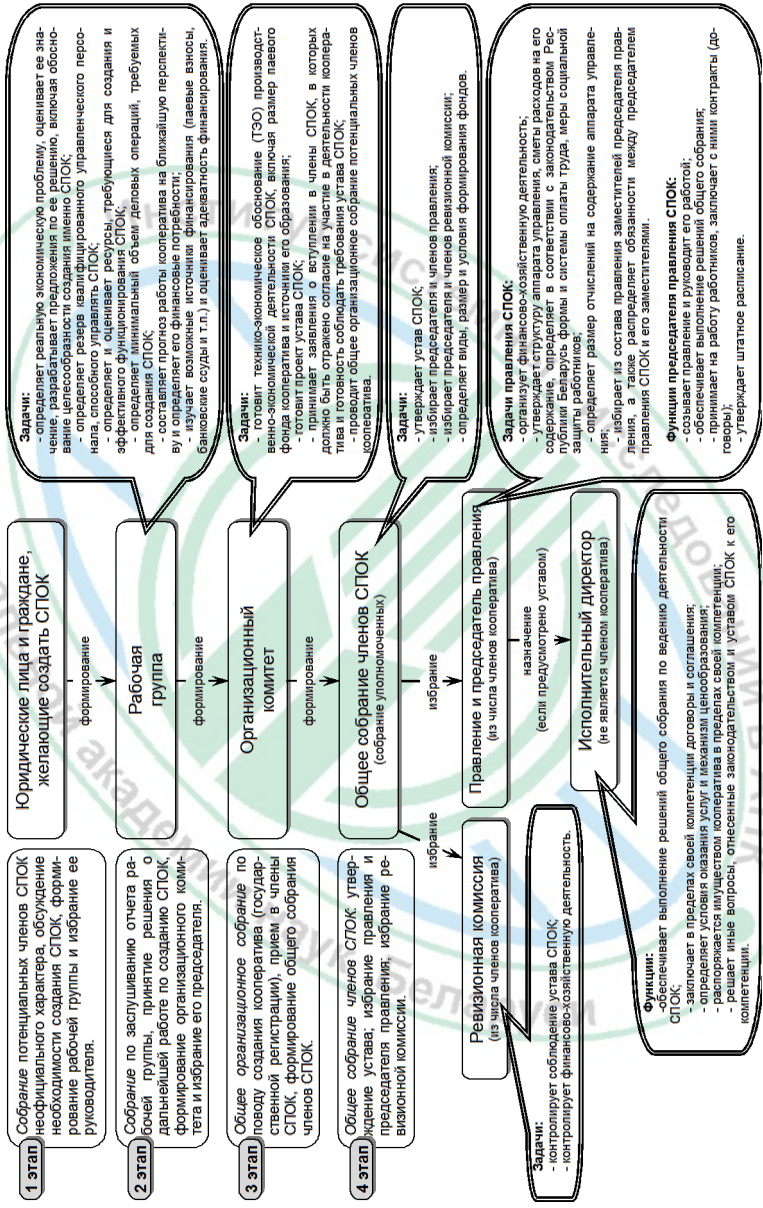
1 этап

Собрание потенциальных членов СПОК неофициального характера, обсуждение необходимости создания СПОК, формирование рабочей группы и избрание ее руководителя.

2 этап

Собрание по заслушиванию отчета рабочей группы, принятие решения о дальнейшей работе по созданию СПОК, формирование организационного комитета и избрание его председателя.

3 этап

Общее организационное собрание по поводу создания кооператива (государственной регистрации), прием в члены СПОК, формирование общего собрания членов СПОК.

4 этап

Общее собрание членов СПОК: утверждение устава; избрание правления и председателя правления; избрание ревизионной комиссии.

Юридические лица и граждане, желающие создать СПОК

формирование

Рабочая группа

формирование

Организационный комитет

формирование

Общее собрание членов СПОК
(собрание уполномоченных)

избрание

избрание

Ревизионная комиссия
(из числа членов кооператива)

Правление и председатель правления
(из числа членов кооператива)

назначение
(если предусмотрено уставом)

Исполнительный директор
(не является членом кооператива)

Задачи:
- определяет реальную экономическую проблему, оценивает ее значение, разрабатывает предложения по ее решению, включая обоснование целесообразности создания именно СПОК;
- определяет резерв квалифицированного управленческого персонала, способного управлять СПОК;
- определяет и оценивает ресурсы, требующиеся для создания и эффективного функционирования СПОК;
- определяет минимальный объем деловых операций, требуемых для создания СПОК;
- составляет прогноз работы кооператива на ближайшую перспективу и определяет его финансовые потребности;
- изучает возможные источники финансирования (паевые взносы, банковские ссуды и т.п.) и оценивает адекватность финансирования.

Задачи:
- готовит технико-экономическое обоснование (ТЭО) производственно-экономической деятельности СПОК, включая размер паевого фонда кооператива и источники его образования;
- готовит проект устава СПОК;
- принимает заявления о вступлении в члены СПОК, в которых должно быть отражено согласие на участие в деятельности кооператива и готовность соблюдать требования устава СПОК;
- проводит общее организационное собрание потенциальных членов кооператива.

Задачи:
- утверждает устав СПОК;
- избирает председателя и членов правления;
- избирает председателя и членов ревизионной комиссии;
- определяет виды, размер и условия формирования фондов.

Задачи правления СПОК:
- организует финансово-хозяйственную деятельность;
- утверждает структуру аппарата управления, сметы расходов на его содержание, определяет в соответствии с законодательством Республики Беларусь формы и системы оплаты труда, меры социальной защиты работников;
- определяет размер отчислений на содержание аппарата управления;
- избирает из состава правления заместителей председателя правления, а также распределяет обязанности между председателем правления СПОК и его заместителями.

Функции председателя правления СПОК:
- созывает правление и руководит его работой;
- обеспечивает выполнение решений общего собрания;
- принимает на работу работников, заключает с ними контракты (договоры);
- утверждает штатное расписание.

Задачи:
- контролирует соблюдение устава СПОК;
- контролирует финансово-хозяйственную деятельность.

Функции:
-обеспечивает выполнение решений общего собрания по ведению деятельности СПОК;
- заключает в пределах своей компетенции договоры и соглашения;
- определяет условия оказания услуг и механизм ценообразования;
- распоряжается имуществом кооператива в пределах своей компетенции;
- решает иные вопросы, отнесенные законодательством и уставом СПОК к его компетенции.